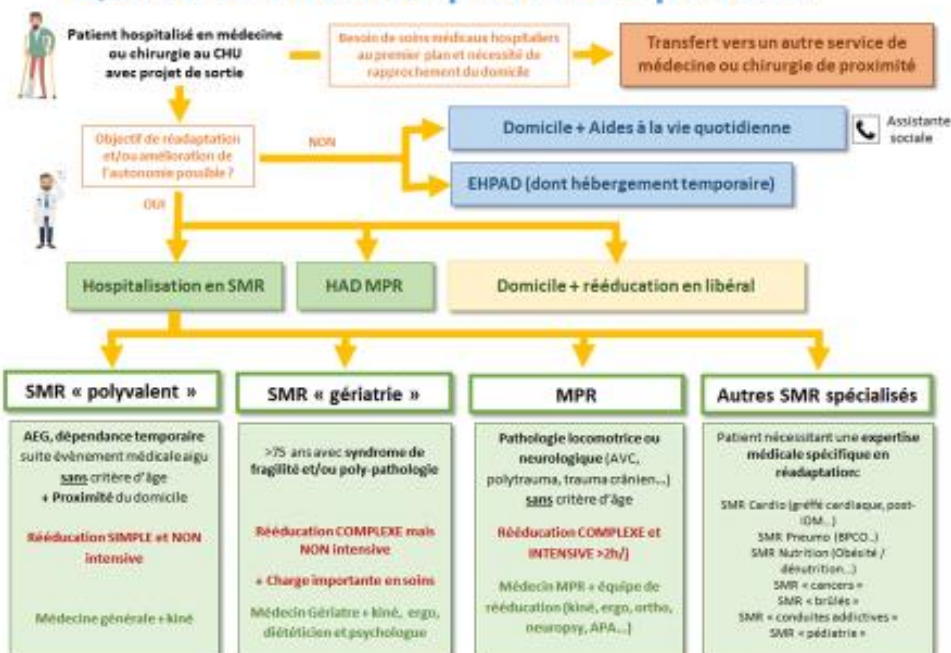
Patient hospitalisé en médecine ou chirurgie au CHU avec projet de sortie

Besoin de soins médicaux hospitaliers au premier plan et nécessité de rapprochement du domicile

Transfert vers un autre service de médecine ou chirurgie de proximité

Objectif de réadaptation et/ou amélioration de l'autonomie possible ?

NON

Domicile + Aides à la vie quotidienne

Assistante sociale

EHPAD (dont hébergement temporaire)

OUI

Hospitalisation en SMR

HAD MPR

Domicile + rééducation en libéral

SMR « polyvalent »

AEG, dépendance temporaire suite évènement médical aigu sans critère d'âge + Proximité du domicile

Rééducation SIMPLE et NON intensive

Médecine générale + kiné

SMR « gériatrie »

>75 ans avec syndrome de fragilité et/ou poly-pathologie

Rééducation COMPLEXE mais NON intensive

+ Charge importante en soins

Médecin Gériatre + kiné, ergo, diététicien et psychologue

MPR

Pathologie locomotrice ou neurologique (AVC, polytrauma, trauma crânien...) sans critère d'âge

Rééducation COMPLEXE et INTENSIVE >2h/j

Médecin MPR + équipe de rééducation (kiné, ergo, ortho, neuropsy, APA...)

Autres SMR spécialisés

Patient nécessitant une expertise médicale spécifique en réadaptation:

SMR Cardio (greffé cardiaque, post-IDM...)
SMR Pneumo (BPCO..)
SMR Nutrition (Obésité / dénutrition...)
SMR « cancers »
SMR « brûlés »
SMR « conduites addictives »
SMR « pédiatrie »